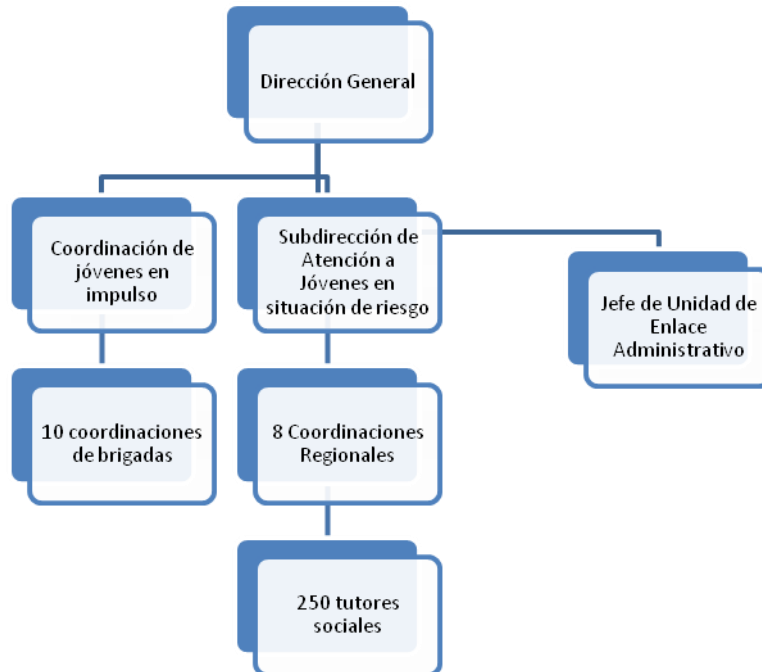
Dirección General

Coordinación de jóvenes en impulso

Subdirección de Atención a Jóvenes en situación de riesgo

Jefe de Unidad de Enlace Administrativo

10 coordinaciones de brigadas

8 Coordinaciones Regionales

250 tutores sociales